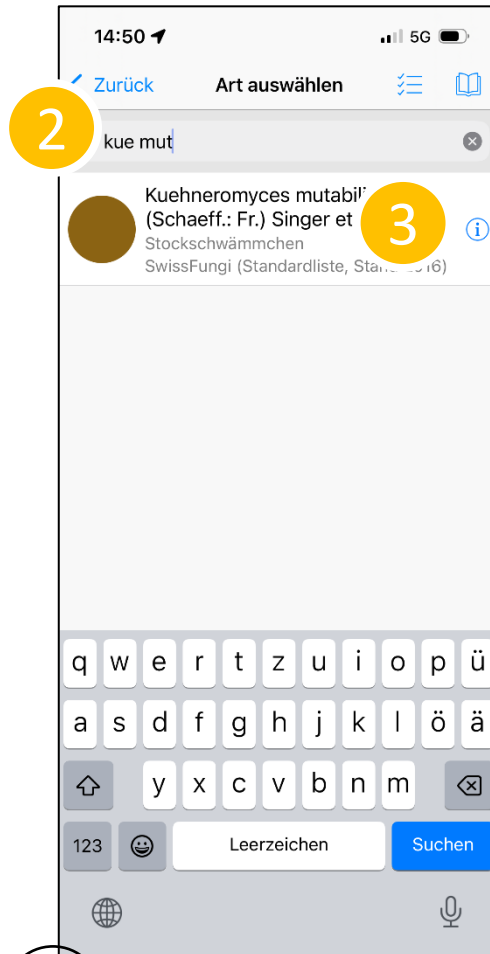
14:50 5G

Zurück Art auswählen

2

kue mut

Kuehneromyces mutabili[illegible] (Schaeff.: Fr.) Singer et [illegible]

3

Stockschwämmchen

SwissFungi (Standardliste, Stan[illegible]016)

q w e r t z u i o p ü

a s d f g h j k l ö ä

y x c v b n m

123 Leerzeichen Suchen